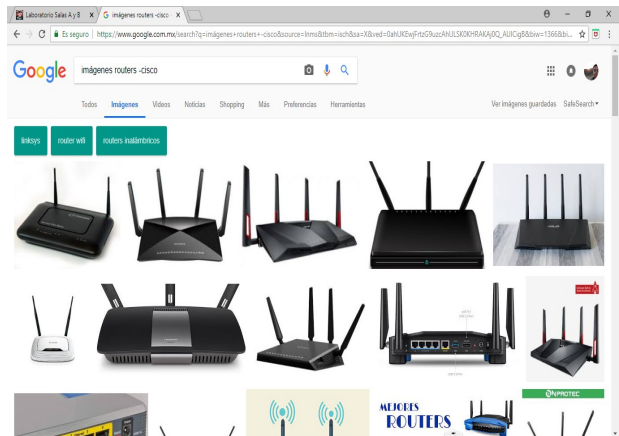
Laboratorio Salas A y B ×
G imágenes routers -cisco ×

Es seguro | https://www.google.com.mx/search?q=imágenes+routers+-cisco&source=lnms&tbm=isch&sa=X&ved=0ahUKEwjFrtzG9uzcAhULSK0KHRAKAj0Q_AUICigB&biw=1366&bi...

Google

imágenes routers -cisco

Todos Imágenes Videos Noticias Shopping Más Preferencias Herramientas

Ver imágenes guardadas SafeSearch ▾

linksys router wifi routers inalámbricos

MEJORES ROUTERS

NPROTEC